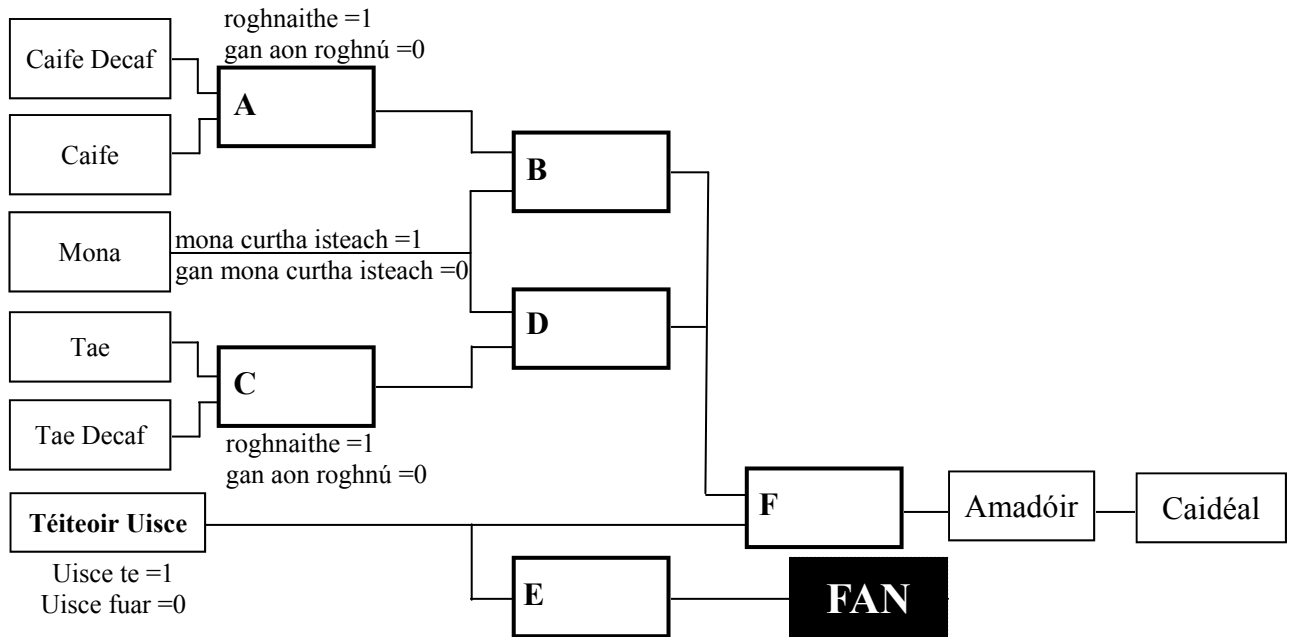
roghnaithe =1
gan aon roghnú =0

Caife Decaf

A

Caife

B

Mona

mona curtha isteach =1
gan mona curtha isteach =0

D

Tae

C

Tae Decaf

roghnaithe =1
gan aon roghnú =0

Téiteoir Uisce

Uisce te =1
Uisce fuar =0

F

Amadóir

Caidéal

E

FAN